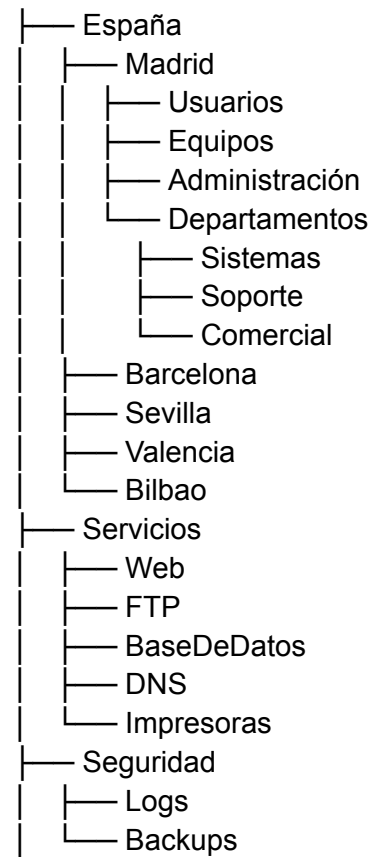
├── España
│   ├── Madrid
│   │   ├── Usuarios
│   │   ├── Equipos
│   │   ├── Administración
│   │   └── Departamentos
│   │       ├── Sistemas
│   │       ├── Soporte
│   │       └── Comercial
│   ├── Barcelona
│   ├── Sevilla
│   ├── Valencia
│   └── Bilbao
├── Servicios
│   ├── Web
│   ├── FTP
│   ├── BaseDeDatos
│   ├── DNS
│   └── Impresoras
├── Seguridad
│   ├── Logs
│   └── Backups
│